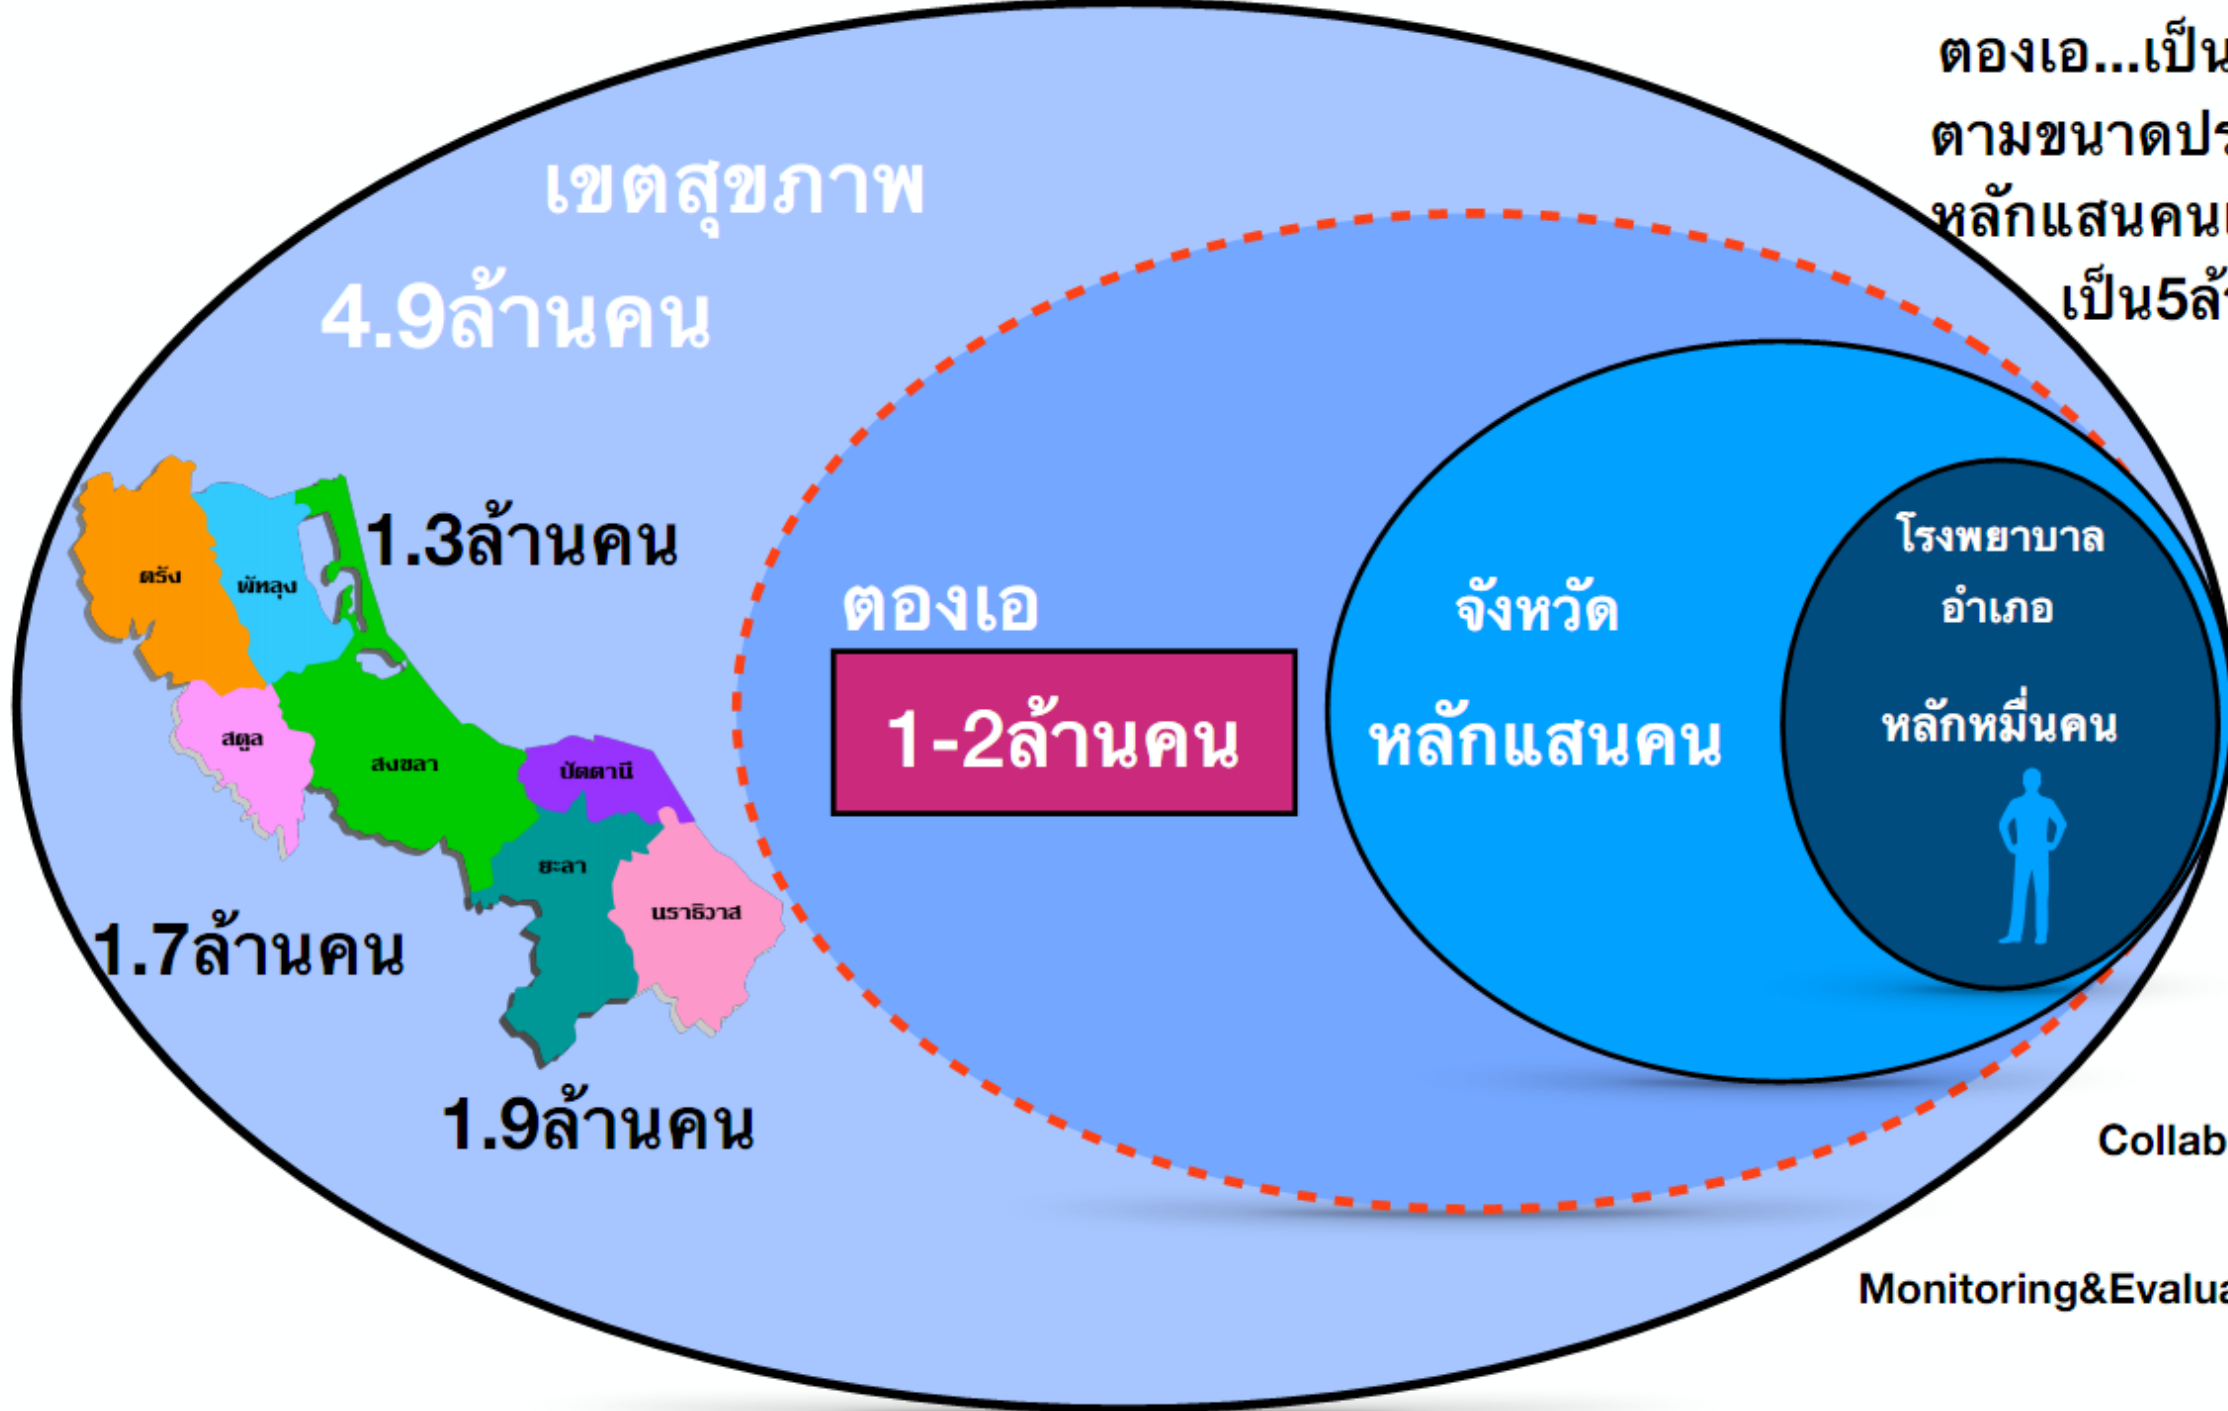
ตองเอ...เป็น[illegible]
ตามขนาดป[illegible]
หลักแสนคน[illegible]
เป็น5ล้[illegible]

เขตสุขภาพ
4.9ล้านคน

ตรัง
พัทลุง
1.3ล้านคน
สตูล
สงขลา
ปัตตานี
ยะลา
นราธิวาส
1.7ล้านคน
1.9ล้านคน

ตองเอ
1-2ล้านคน

จังหวัด
หลักแสนคน

โรงพยาบาล
อำเภอ
หลักหมื่นคน

Collab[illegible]

Monitoring&Evalu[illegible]